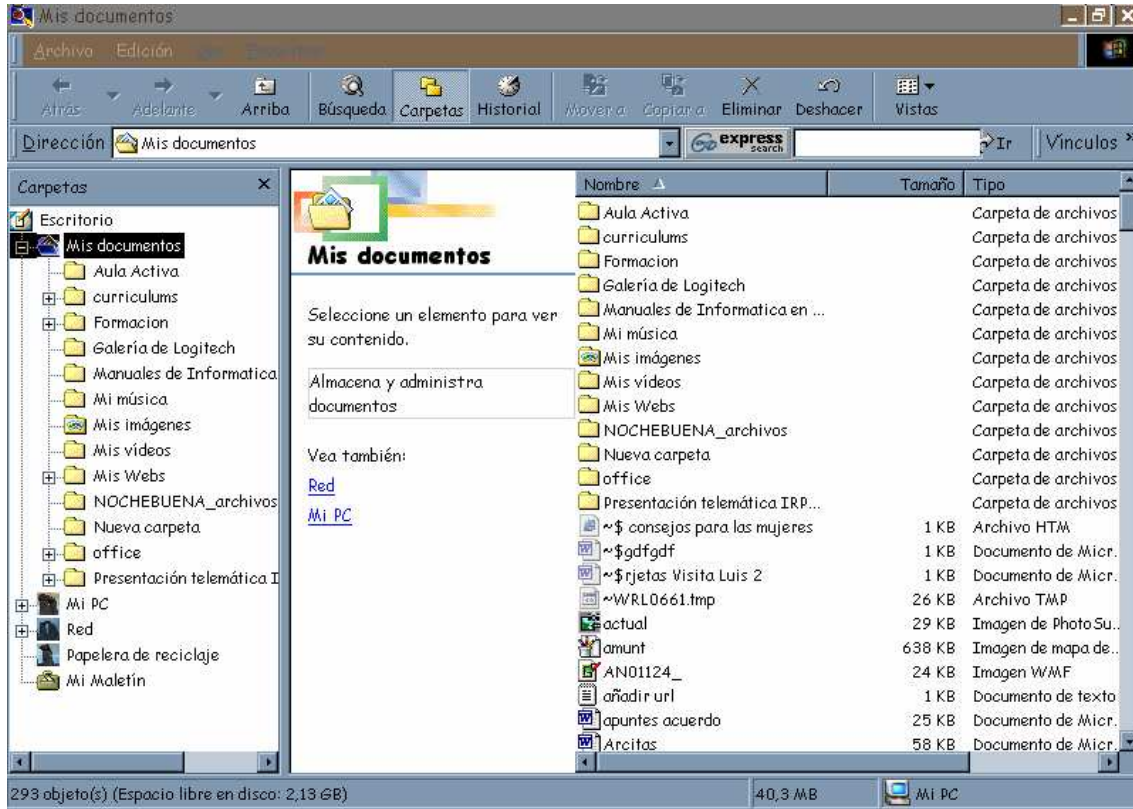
Mis documentos

Archivo Edición Ver Favoritos

Atrás Adelante Arriba Búsqueda Carpetas Historial Mover a Copiar a Eliminar Deshacer Vistas

Dirección Mis documentos

express search

Ir Vínculos

Carpetas

Escritorio
Mis documentos
Aula Activa
curriculums
Formacion
Galería de Logitech
Manuales de Informatica
Mi música
Mis imágenes
Mis vídeos
Mis Webs
NOCHEBUENA_archivos
Nueva carpeta
office
Presentación telemática I
Mi PC
Red
Papelera de reciclaje
Mi Maletín

Mis documentos

Seleccione un elemento para ver su contenido.

Almacena y administra documentos

Vea también:
Red
Mi PC

| Nombre | Tamaño | Tipo |
|---|---|---|
| Aula Activa | | Carpeta de archivos |
| curriculums | | Carpeta de archivos |
| Formacion | | Carpeta de archivos |
| Galería de Logitech | | Carpeta de archivos |
| Manuales de Informatica en ... | | Carpeta de archivos |
| Mi música | | Carpeta de archivos |
| Mis imágenes | | Carpeta de archivos |
| Mis vídeos | | Carpeta de archivos |
| Mis Webs | | Carpeta de archivos |
| NOCHEBUENA_archivos | | Carpeta de archivos |
| Nueva carpeta | | Carpeta de archivos |
| office | | Carpeta de archivos |
| Presentación telemática IRP... | | Carpeta de archivos |
| ~$ consejos para las mujeres | 1 KB | Archivo HTM |
| ~$gdfgdf | 1 KB | Documento de Micr. |
| ~$rjetas Visita Luis 2 | 1 KB | Documento de Micr. |
| ~WRL0661.tmp | 26 KB | Archivo TMP |
| actual | 29 KB | Imagen de PhotoSu.. |
| amunt | 638 KB | Imagen de mapa de.. |
| AN01124_ | 24 KB | Imagen WMF |
| añadir url | 1 KB | Documento de texto |
| apuntes acuerdo | 25 KB | Documento de Micr. |
| Arcitas | 58 KB | Documento de Micr. |

293 objeto(s) (Espacio libre en disco: 2,13 GB)
40,3 MB
Mi PC